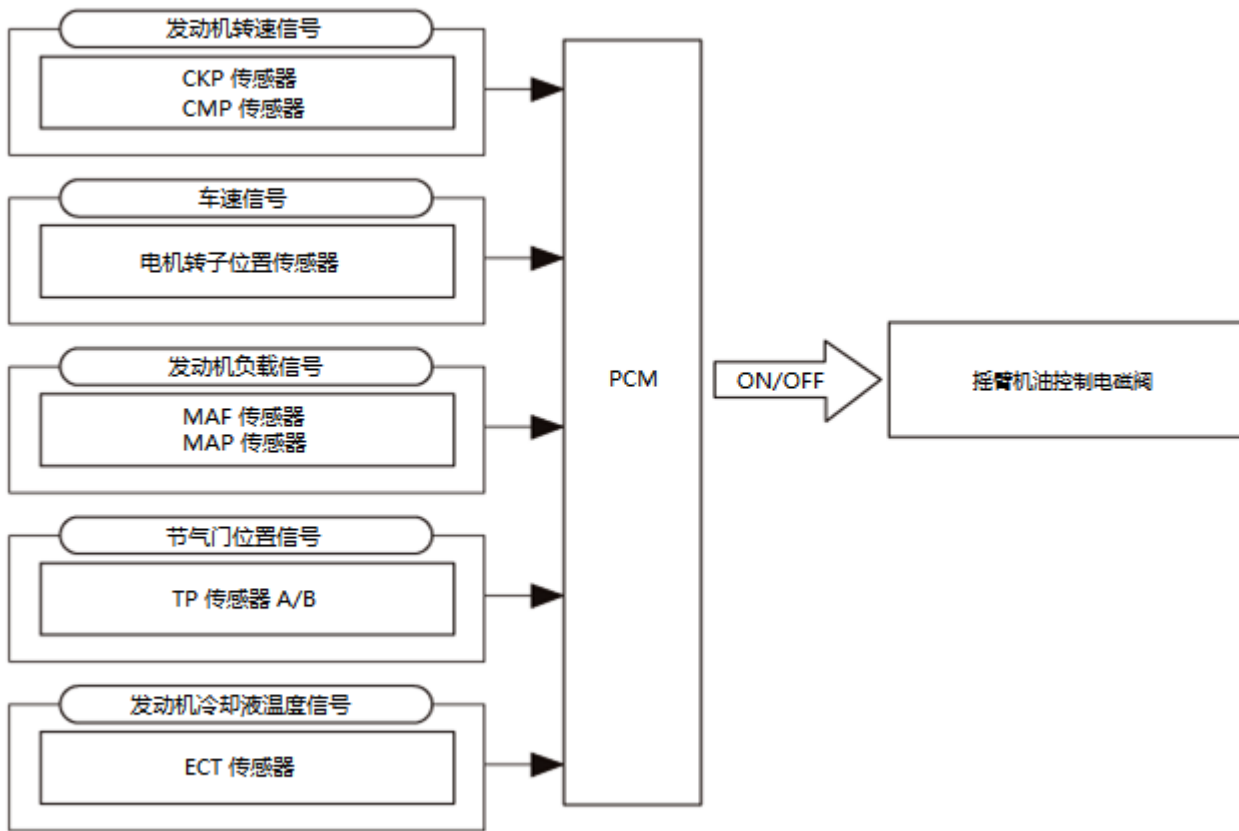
发动机转速信号

CKP 传感器
CMP 传感器

车速信号

电机转子位置传感器

发动机负载信号

MAF 传感器
MAP 传感器

节气门位置信号

TP 传感器 A/B

发动机冷却液温度信号

ECT 传感器

PCM

ON/OFF

摇臂机油控制电磁阀